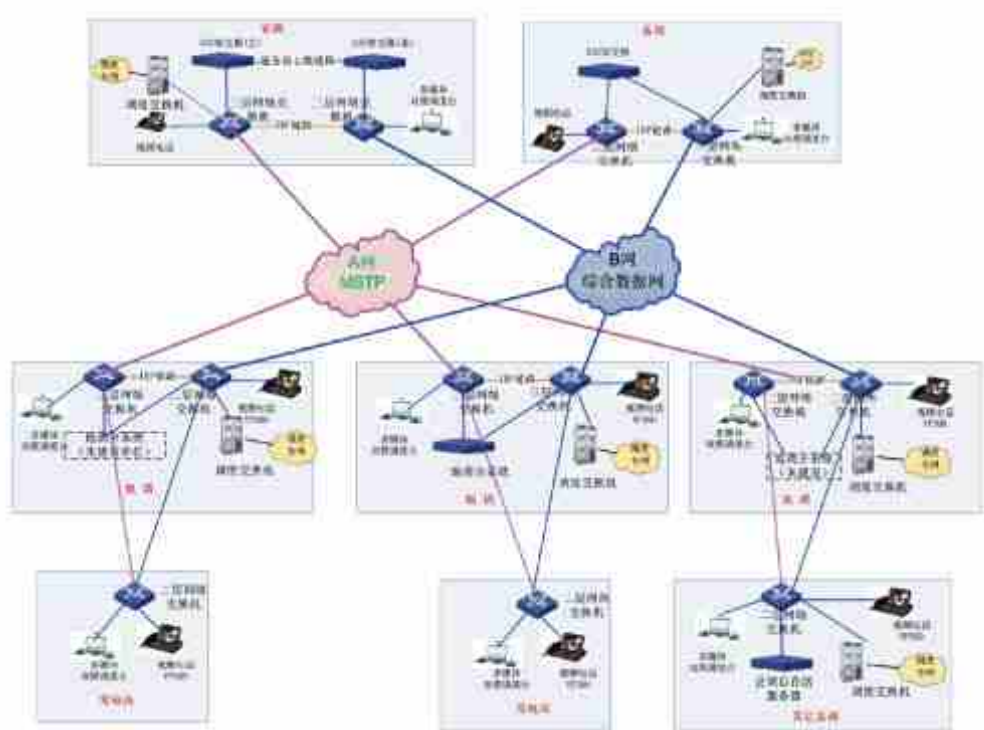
省调
SG交换(主)
SG交换(备)
调度交换机
三层网络交换机
二层网络交换机
调度电话
省调
调度交换机
A网
MSTP
B网
综合数据网
二层网络交换机
调度交换机
地调
地调
县调
变电站
变电站
集控站
调度交换机
调度交换机
调度电话